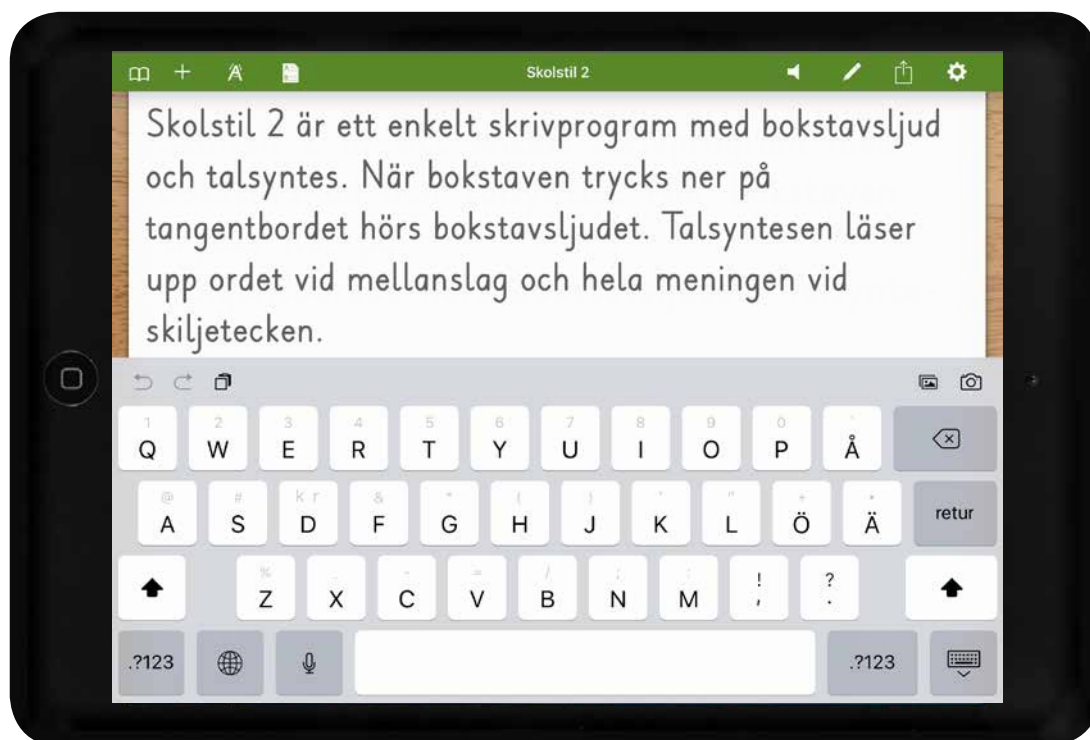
Skolstil 2

Skolstil 2 är ett enkelt skrivprogram med bokstavsljud och talsyntes. När bokstaven trycks ner på tangentbordet hörs bokstavsljudet. Talsyntesen läser upp ordet vid mellanslag och hela meningen vid skiljetecken.

Q W E R T Y U I O P Å
A S D F G H J K L Ö Ä retur
Z X C V B N M ! , ? .
.?123 .?123